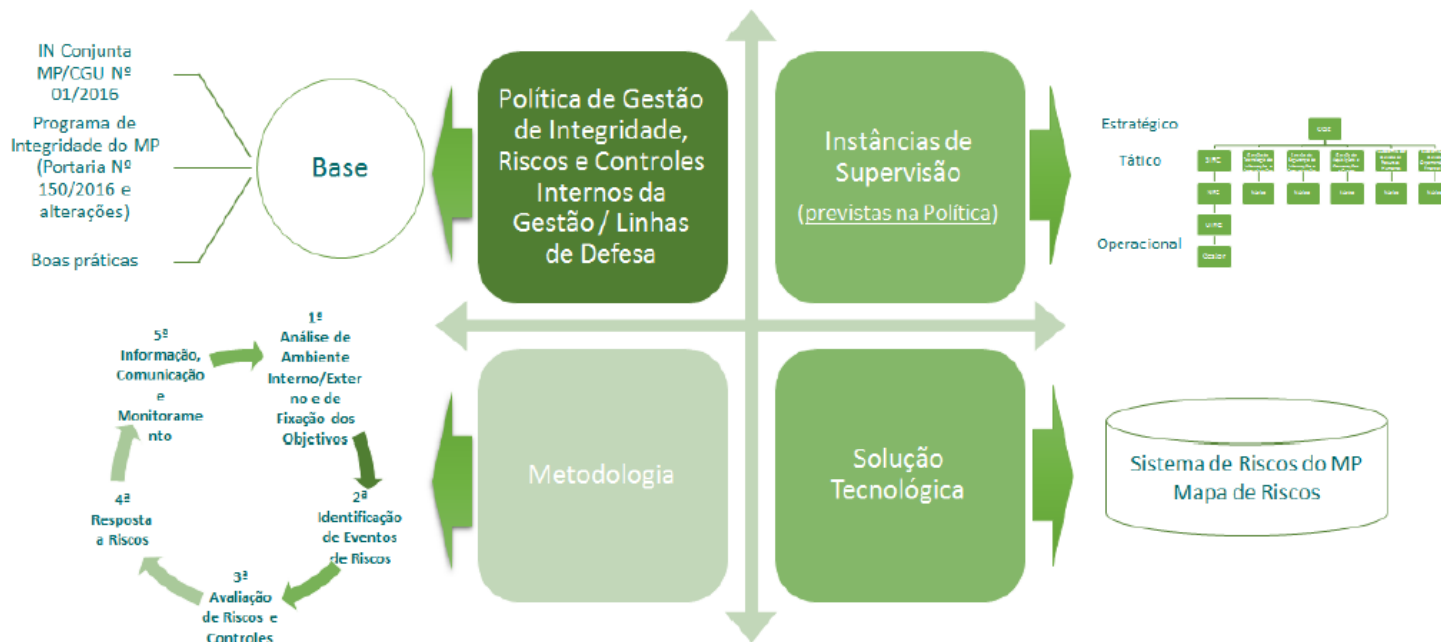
IN Conjunta MP/CGU Nº 01/2016

Programa de Integridade do MP (Portaria Nº 150/2016 e alterações)

Boas práticas

Base

Política de Gestão de Integridade, Riscos e Controles Internos da Gestão / Linhas de Defesa

Instâncias de Supervisão

(previstas na Política)

Estratégico

Tático

Operacional

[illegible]

Metodologia

Solução Tecnológica

Sistema de Riscos do MP
Mapa de Riscos

1ª Análise de Ambiente Interno/Externo e de Fixação dos Objetivos

2ª Identificação de Eventos de Riscos

3ª Avaliação de Riscos e Controles

4ª Resposta a Riscos

5ª Informação, Comunicação e Monitoramento